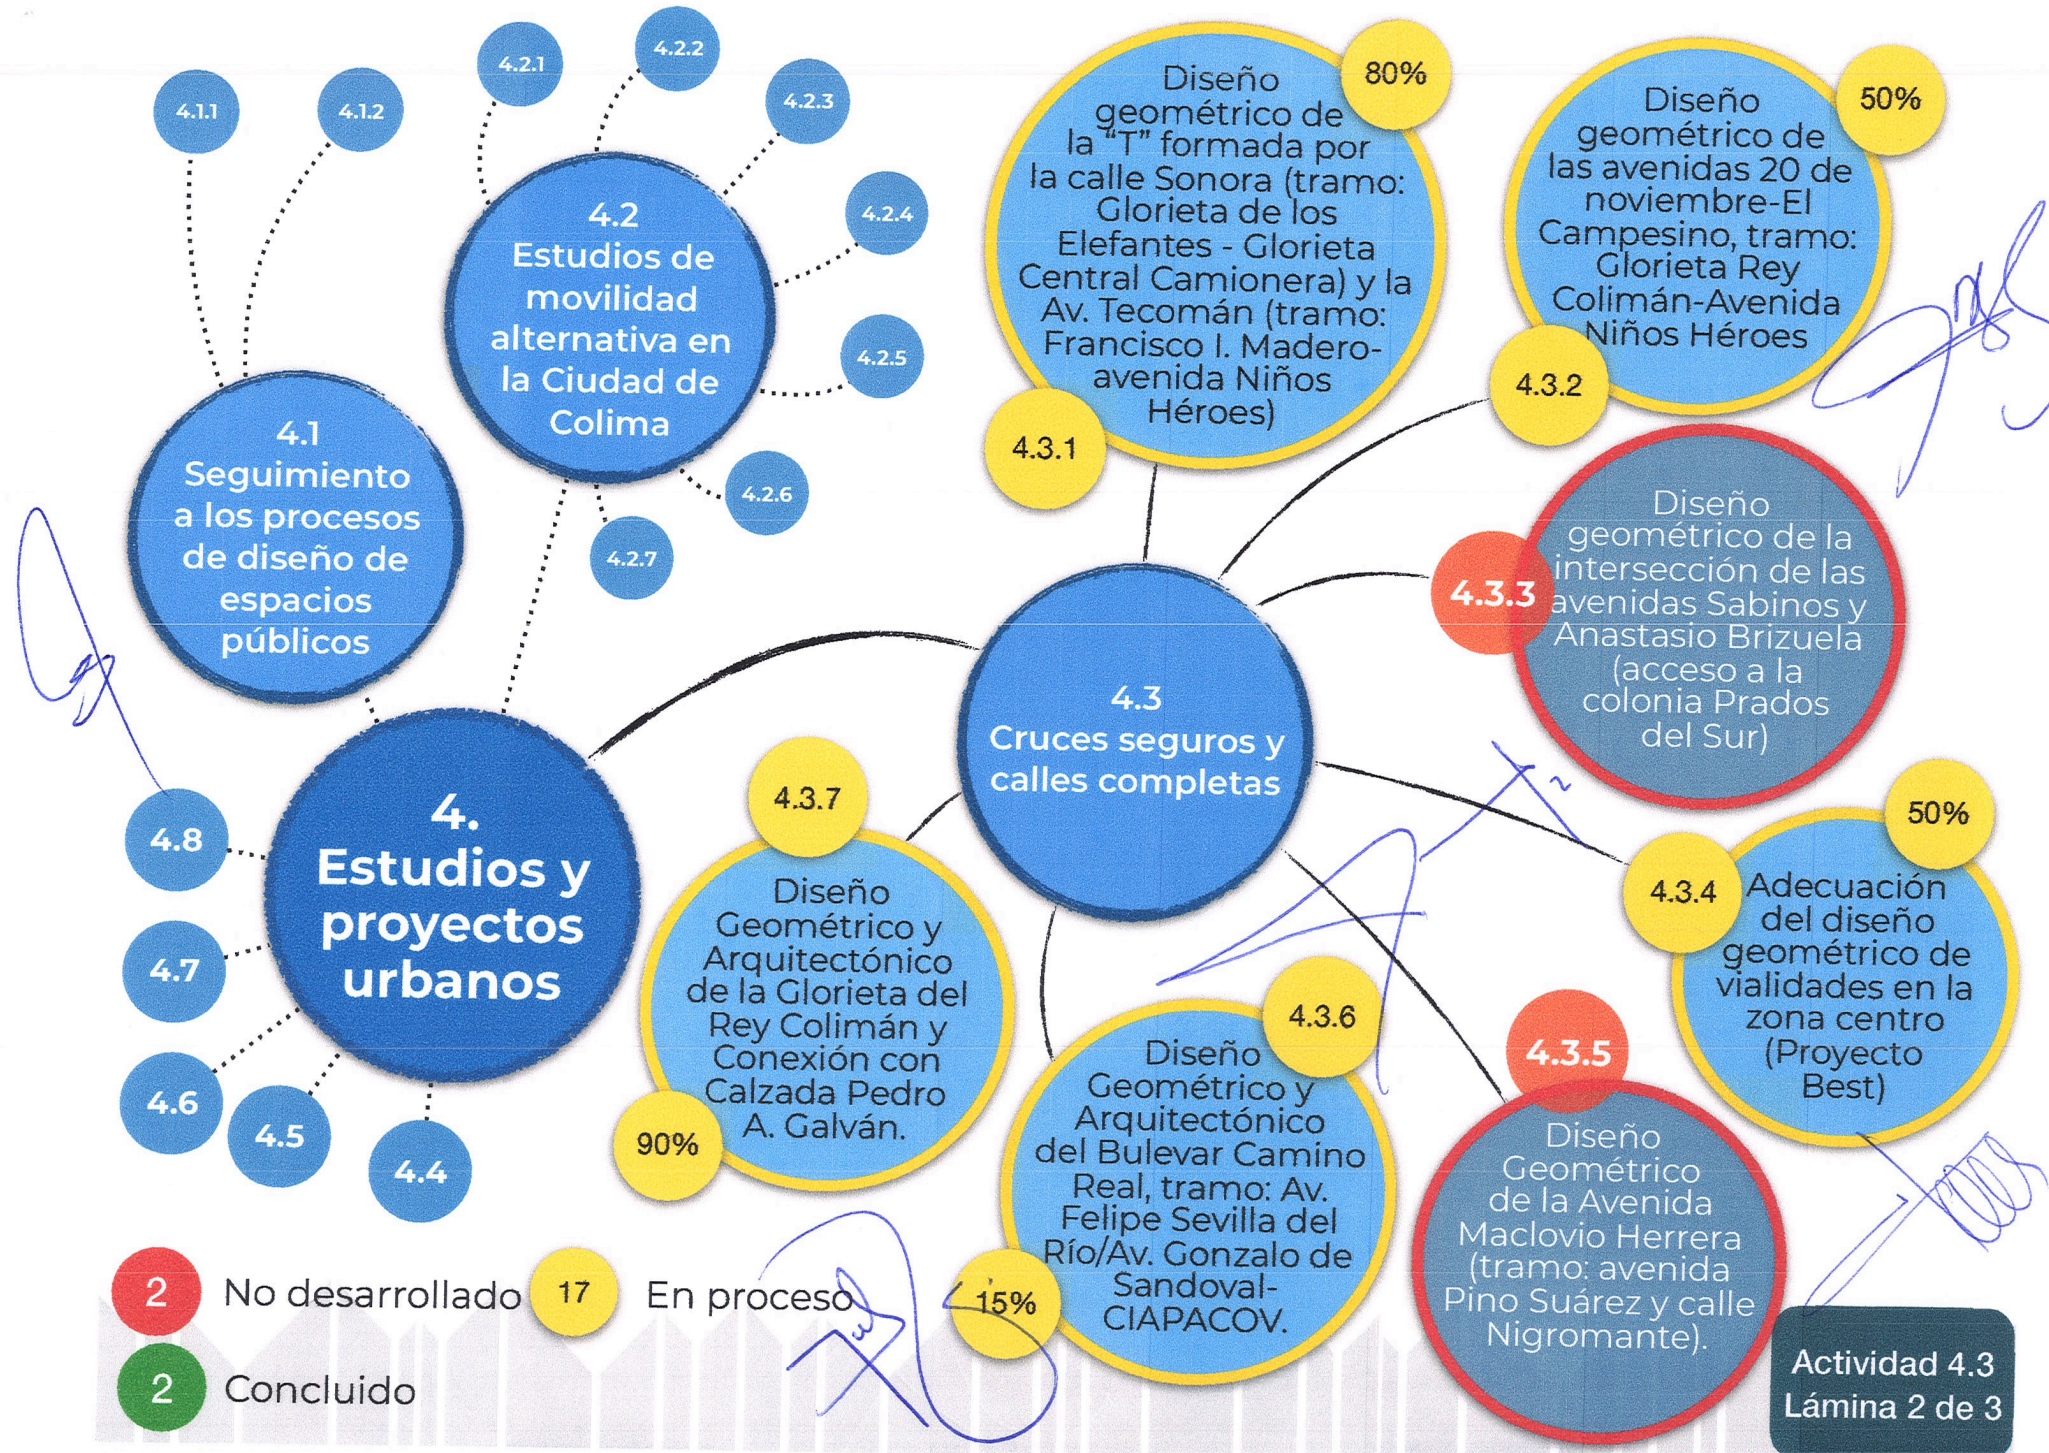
4.1.1

4.1.2

4.2.1

4.2.2

4.2.3

4.2.4

4.2.5

4.2.6

4.2.7

4.2 Estudios de movilidad alternativa en la Ciudad de Colima

4.1 Seguimiento a los procesos de diseño de espacios públicos

80%

Diseño geométrico de la "T" formada por la calle Sonora (tramo: Glorieta de los Elefantes - Glorieta Central Camionera) y la Av. Tecomán (tramo: Francisco I. Madero-avenida Niños Héroes)

4.3.1

50%

Diseño geométrico de las avenidas 20 de noviembre-El Campesino, tramo: Glorieta Rey Colimán-Avenida Niños Héroes

4.3.2

4.3.3

Diseño geométrico de la intersección de las avenidas Sabinos y Anastasio Brizuela (acceso a la colonia Prados del Sur)

4.3
Cruces seguros y calles completas

4. Estudios y proyectos urbanos

4.8

4.7

4.6

4.5

4.4

4.3.7

Diseño Geométrico y Arquitectónico de la Glorieta del Rey Colimán y Conexión con Calzada Pedro A. Galván.

90%

4.3.6

Diseño Geométrico y Arquitectónico del Bulevar Camino Real, tramo: Av. Felipe Sevilla del Río/Av. Gonzalo de Sandoval-CIAPACOV.

15%

4.3.5

Diseño Geométrico de la Avenida Maclovio Herrera (tramo: avenida Pino Suárez y calle Nigromante).

50%

4.3.4

Adecuación del diseño geométrico de vialidades en la zona centro (Proyecto Best)

2 No desarrollado

17 En proceso

2 Concluido

Actividad 4.3
Lámina 2 de 3